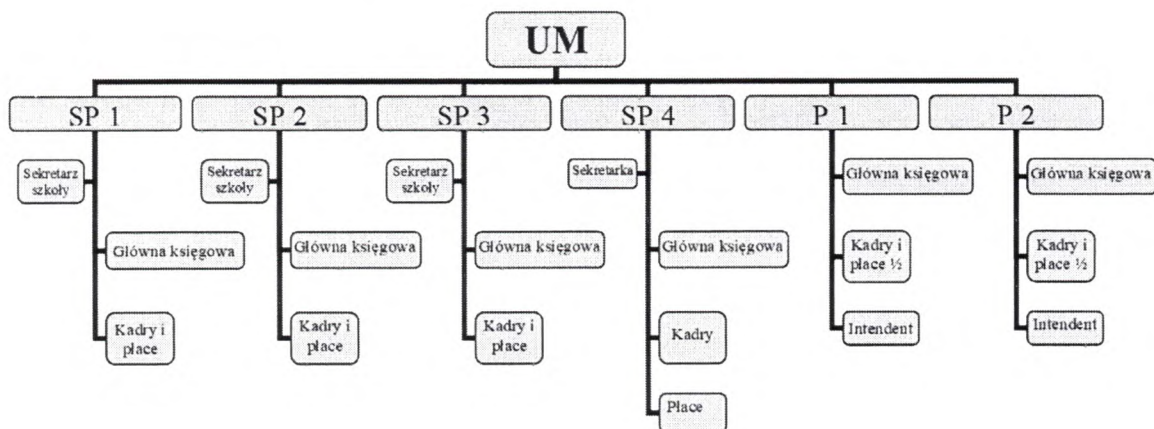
UM

SP 1

Sekretarz szkoły

Główna księgowa

Kadry i płace

SP 2

Sekretarz szkoły

Główna księgowa

Kadry i płace

SP 3

Sekretarz szkoły

Główna księgowa

Kadry i płace

SP 4

Sekretarka

Główna księgowa

Kadry

Płace

P 1

Główna księgowa

Kadry i płace ½

Intendent

P 2

Główna księgowa

Kadry i płace ½

Intendent